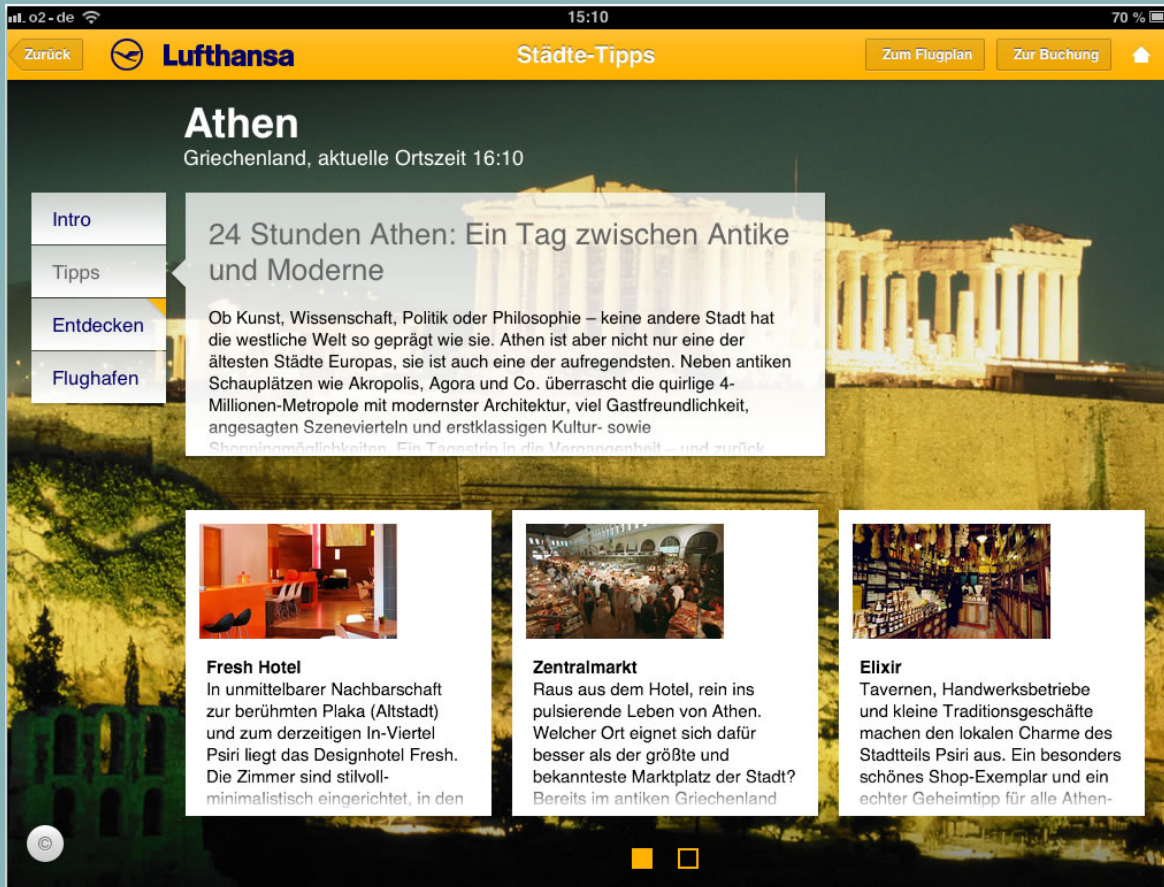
o2-de 15:10 70 %

Zurück Lufthansa Städte-Tipps Zum Flugplan Zur Buchung

Athen
Griechenland, aktuelle Ortszeit 16:10

Intro
Tipps
Entdecken
Flughafen

24 Stunden Athen: Ein Tag zwischen Antike und Moderne

Ob Kunst, Wissenschaft, Politik oder Philosophie – keine andere Stadt hat die westliche Welt so geprägt wie sie. Athen ist aber nicht nur eine der ältesten Städte Europas, sie ist auch eine der aufregendsten. Neben antiken Schauplätzen wie Akropolis, Agora und Co. überrascht die quirlige 4-Millionen-Metropole mit modernster Architektur, viel Gastfreundlichkeit, angesagten Szenevierteln und erstklassigen Kultur- sowie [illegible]

Fresh Hotel
In unmittelbarer Nachbarschaft zur berühmten Plaka (Altstadt) und zum derzeitigen In-Viertel Psiri liegt das Designhotel Fresh. Die Zimmer sind stilvoll-minimalistisch eingerichtet, in den

Zentralmarkt
Raus aus dem Hotel, rein ins pulsierende Leben von Athen. Welcher Ort eignet sich dafür besser als der größte und bekannteste Marktplatz der Stadt? Bereits im antiken Griechenland

Elixir
Tavernen, Handwerksbetriebe und kleine Traditionsgeschäfte machen den lokalen Charme des Stadtteils Psiri aus. Ein besonders schönes Shop-Exemplar und ein echter Geheimtipp für alle Athen-

©